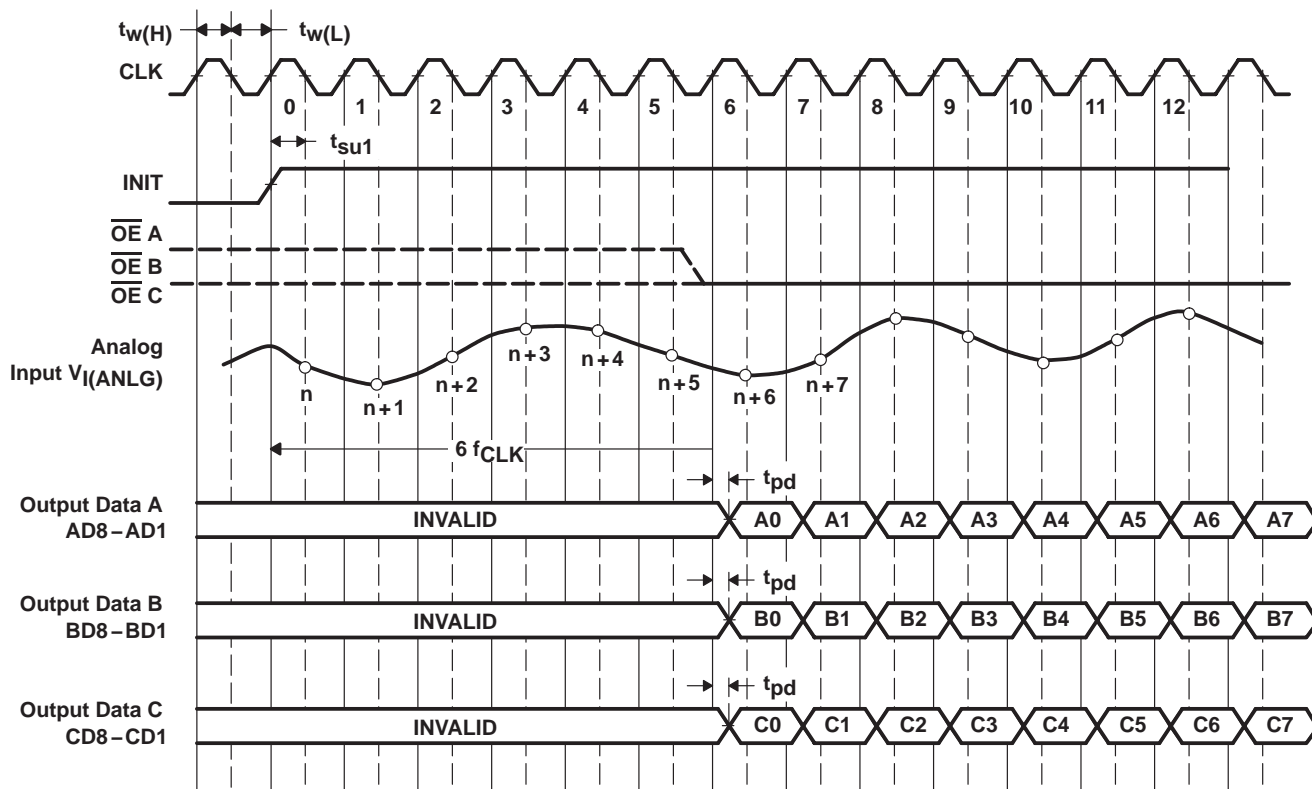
$t_{w(H)}$ $t_{w(L)}$
CLK
0 1 2 3 4 5 6 7 8 9 10 11 12
$t_{su1}$
INIT
$\overline{OE}$ A
$\overline{OE}$ B
$\overline{OE}$ C
Analog Input $V_{I(ANLG)}$
n
n+1
n+2
n+3
n+4
n+5
n+6
n+7
6 $f_{CLK}$
$t_{pd}$
Output Data A AD8–AD1
INVALID
A0 A1 A2 A3 A4 A5 A6 A7
$t_{pd}$
Output Data B BD8–BD1
INVALID
B0 B1 B2 B3 B4 B5 B6 B7
$t_{pd}$
Output Data C CD8–CD1
INVALID
C0 C1 C2 C3 C4 C5 C6 C7